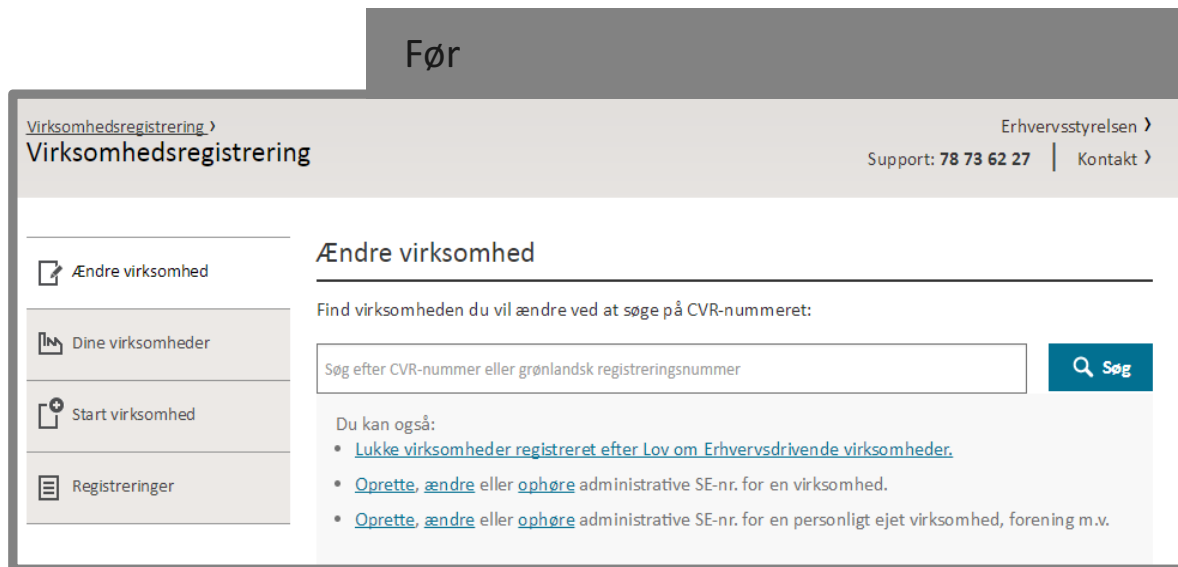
Før

Virksomhedsregistrering ›
Virksomhedsregistrering

Erhvervsstyrelsen ›
Support: 78 73 62 27 | Kontakt ›

Ændre virksomhed

Dine virksomheder

Start virksomhed

Registreringer

Ændre virksomhed

Find virksomheden du vil ændre ved at søge på CVR-nummeret:

Søg efter CVR-nummer eller grønlandsk registreringsnummer

Søg

Du kan også:
• Lukke virksomheder registreret efter Lov om Erhvervsdrivende virksomheder.
• Oprette, ændre eller ophøre administrative SE-nr. for en virksomhed.
• Oprette, ændre eller ophøre administrative SE-nr. for en personligt ejet virksomhed, forening m.v.